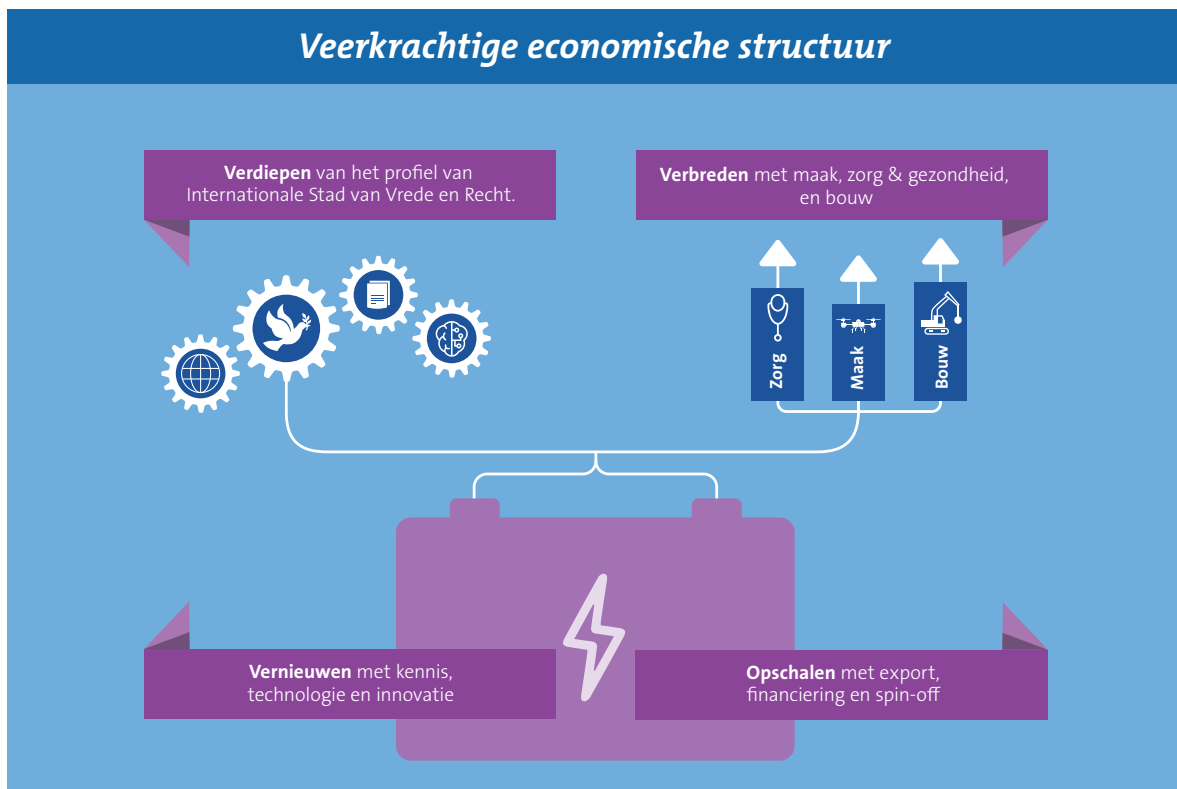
Veerkrachtige economische structuur

**Verdiepen** van het profiel van Internationale Stad van Vrede en Recht.

**Verbreden** met maak, zorg & gezondheid, en bouw

Zorg

Maak

Bouw

**Vernieuwen** met kennis, technologie en innovatie

**Opschalen** met export, financiering en spin-off